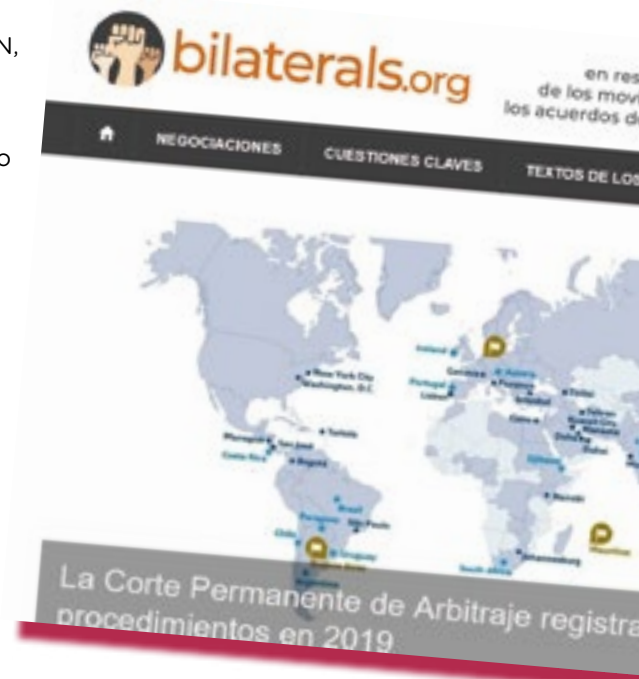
N,

o

bilaterals.org

en res
de los movi
los acuerdos d

NEGOCIACIONES CUESTIONES CLAVES TEXTOS DE LOS

New York City
Washington, D.C.

La Corte Permanente de Arbitraje registra
procedimientos en 2019